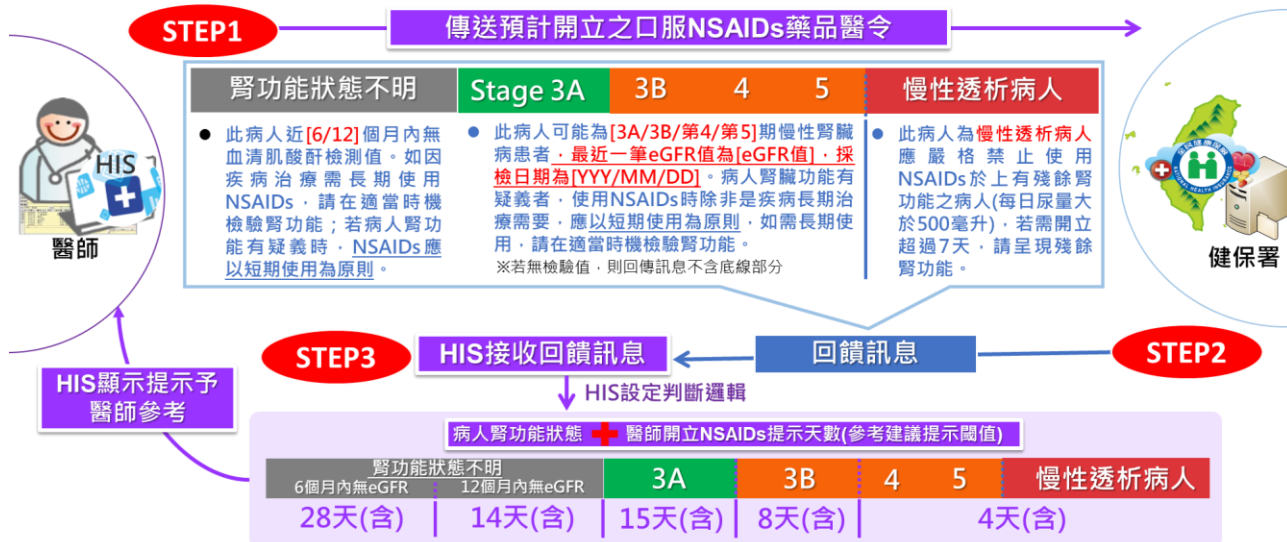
STEP1

傳送預計開立之口服NSAIDs藥品醫令

| 腎功能狀態不明 | Stage 3A | 3B 4 5 | 慢性透析病人 |
|---|---|---|---|
| 此病人近[6/12]個月內無血清肌酸酐檢測值。如因疾病治療需長期使用NSAIDs，請在適當時機檢驗腎功能；若病人腎功能有疑義時，NSAIDs應以短期使用為原則。 | 此病人可能為[3A/3B/第4/第5]期慢性腎臟病患者，最近一筆eGFR值為[eGFR值]，採檢日期為[YYY/MM/DD]。病人腎臟功能有疑義者，使用NSAIDs時除非是疾病長期治療需要，應以短期使用為原則，如需長期使用，請在適當時機檢驗腎功能。 ※若無檢驗值，則回傳訊息不含底線部分 | | 此病人為慢性透析病人應嚴格禁止使用NSAIDs於上有殘餘腎功能之病人(每日尿量大於500毫升)，若需開立超過7天，請呈現殘餘腎功能。 |

HIS

醫師

健保署

STEP3

HIS接收回饋訊息

回饋訊息

STEP2

HIS顯示提示予醫師參考

HIS設定判斷邏輯

病人腎功能狀態 醫師開立NSAIDs提示天數(參考建議提示閾值)

| 腎功能狀態不明 6個月內無eGFR | 腎功能狀態不明 12個月內無eGFR | 3A | 3B | 4 5 | 慢性透析病人 |
|---|---|---|---|---|---|
| 28天(含) | 14天(含) | 15天(含) | 8天(含) | 4天(含) | |